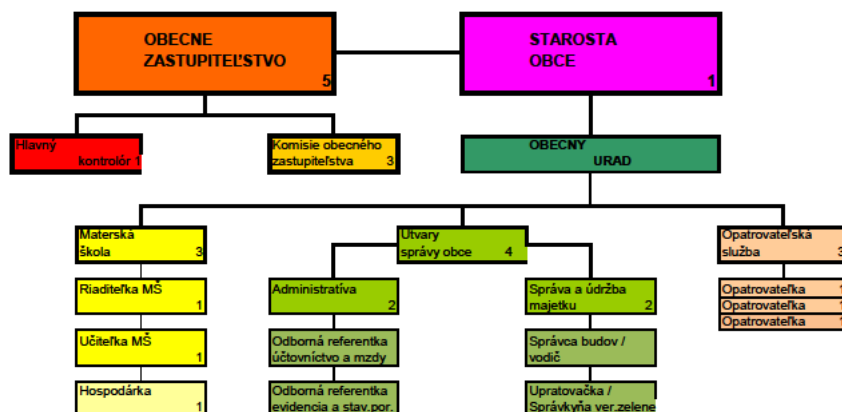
OBECNE ZASTUPITEĽSTVO 5

STAROSTA OBCE 1

Hlavný kontrolór 1

Komisie obecného zastupiteľstva 3

OBECNY URAD

Materská škola 3

Útvary správy obce 4

Opatrovateľská služba 3

Riaditeľka MŠ 1

Učiteľka MŠ 1

Hospodárka 1

Administratíva 2

Odborná referentka účtovníctvo a mzdy

Odborná referentka evidencia a stav.por.

Správa a údržba majetku 2

Správca budov / vodič

Upratovačka / Správkyňa ver.zelene

Opatrovateľka 1

Opatrovateľka 1

Opatrovateľka 1